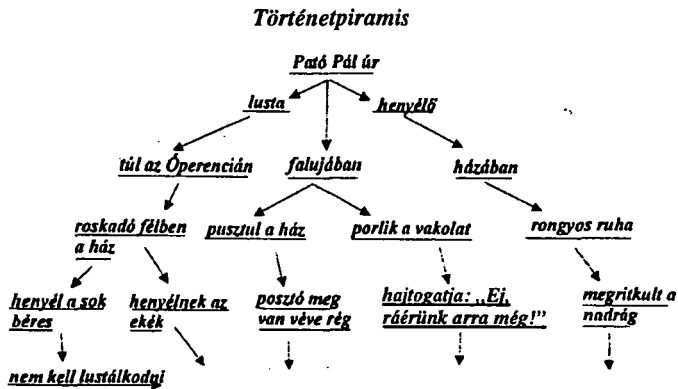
Történetpiramis

Pató Pál úr

lusta

henyélő

túl az Óperencián

falujában

házában

roskadó félben a ház

pusztul a ház

porlik a vakolat

rongyos ruha

henyél a sok béres

henyélnek az ekék

posztó meg van véve rég

hajtogatja: „Ej, ráérünk arra még!"

megritkult a nadrág

nem kell lustálkodni